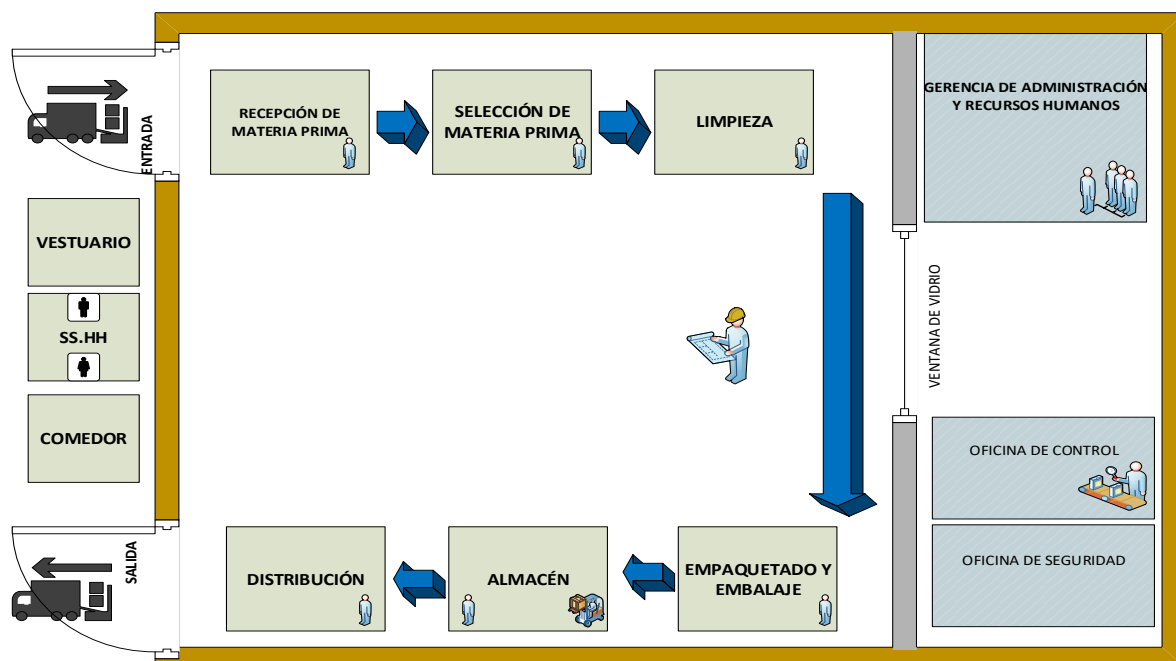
ENTRADA

RECEPCIÓN DE MATERIA PRIMA

SELECCIÓN DE MATERIA PRIMA

LIMPIEZA

GERENCIA DE ADMINISTRACIÓN Y RECURSOS HUMANOS

VESTUARIO

SS.HH

COMEDOR

VENTANA DE VIDRIO

OFICINA DE CONTROL

OFICINA DE SEGURIDAD

SALIDA

DISTRIBUCIÓN

ALMACÉN

EMPAQUETADO Y EMBALAJE